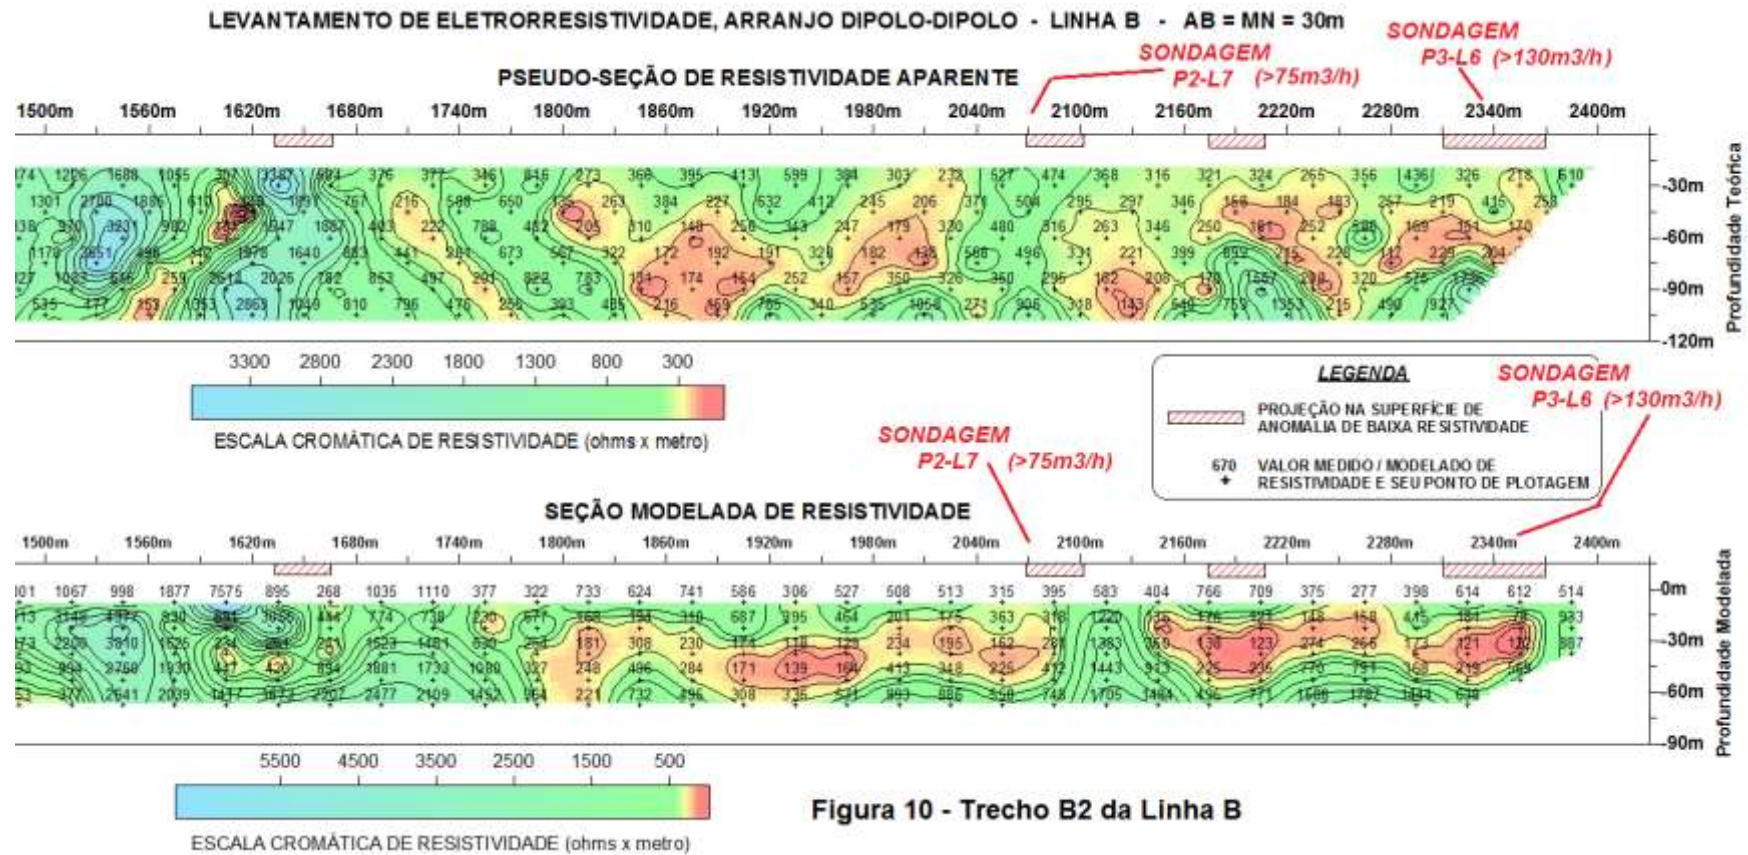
LEVANTAMENTO DE ELETRORRESISTIVIDADE, ARRANJO DIPOLO-DIPOLO - LINHA B - AB = MN = 30m

SONDAGEM P2-L7 (>75m3/h)

SONDAGEM P3-L6 (>130m3/h)

PSEUDO-SEÇÃO DE RESISTIVIDADE APARENTE

1500m 1560m 1620m 1680m 1740m 1800m 1860m 1920m 1980m 2040m 2100m 2160m 2220m 2280m 2340m 2400m

-30m -60m -90m -120m

Profundidade Teórica

3300 2800 2300 1800 1300 800 300

ESCALA CROMÁTICA DE RESISTIVIDADE (ohms x metro)

LEGENDA

PROJEÇÃO NA SUPERFÍCIE DE ANOMALIA DE BAIXA RESISTIVIDADE

670 VALOR MEDIDO / MODELADO DE RESISTIVIDADE E SEU PONTO DE PLOTAGEM

SONDAGEM P3-L6 (>130m3/h)

SONDAGEM P2-L7 (>75m3/h)

SEÇÃO MODELADA DE RESISTIVIDADE

1500m 1560m 1620m 1680m 1740m 1800m 1860m 1920m 1980m 2040m 2100m 2160m 2220m 2280m 2340m 2400m

0m -30m -60m -90m

Profundidade Modelada

5500 4500 3500 2500 1500 500

ESCALA CROMÁTICA DE RESISTIVIDADE (ohms x metro)

Figura 10 - Trecho B2 da Linha B